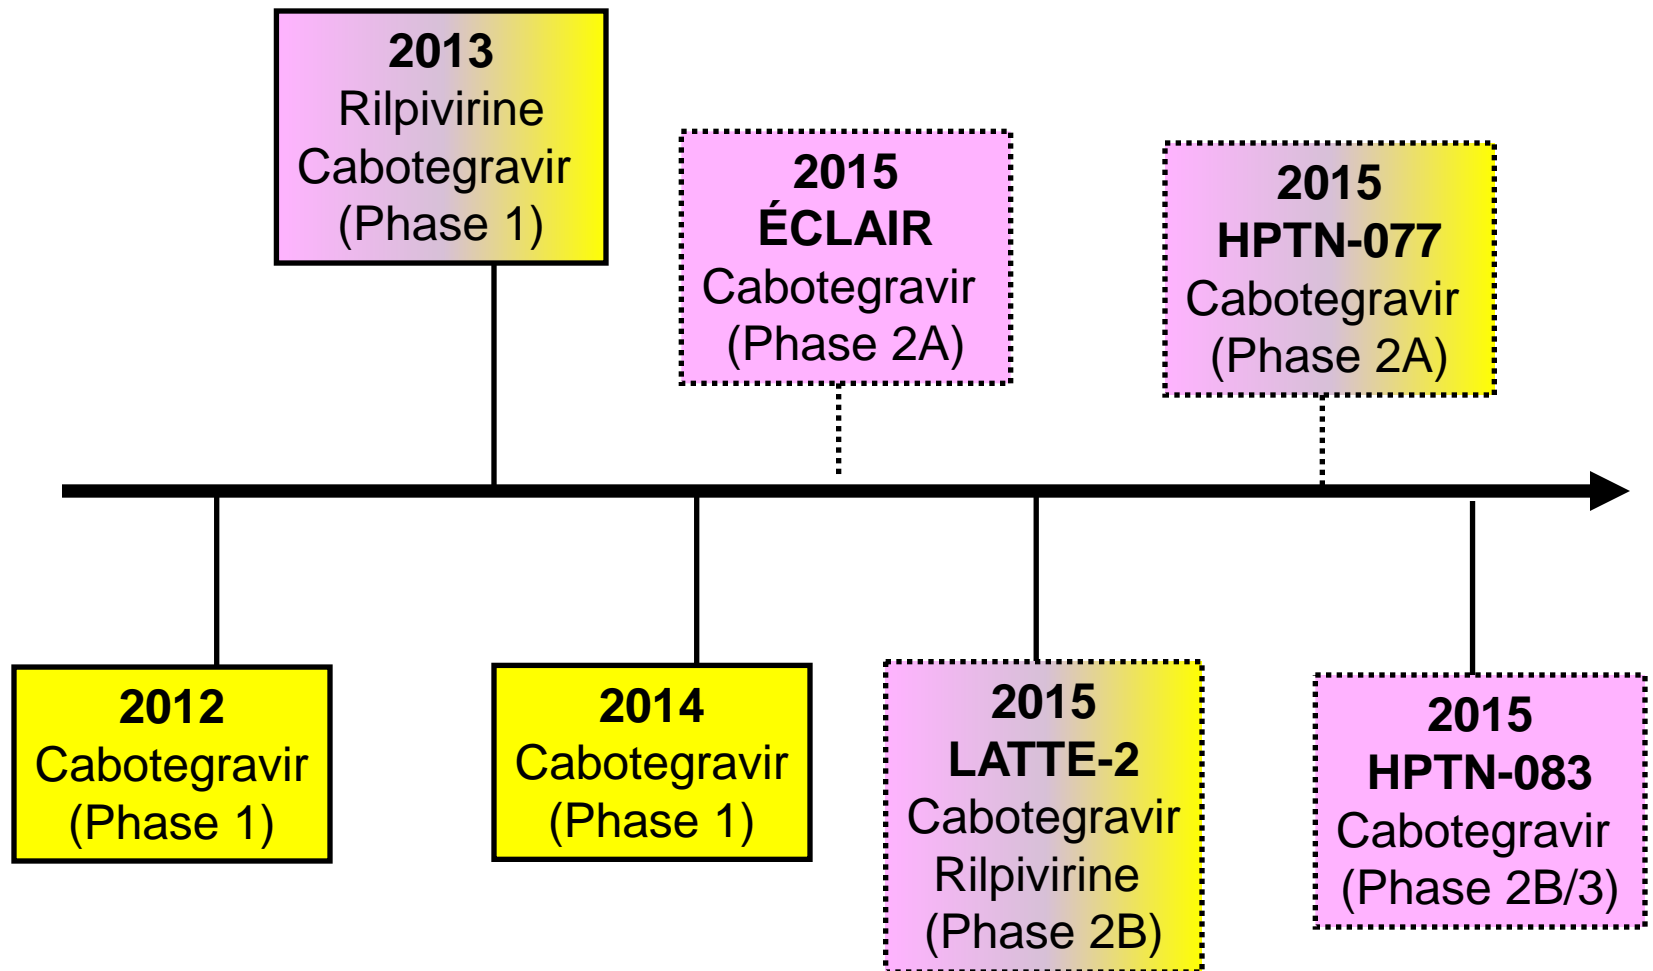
2013
Rilpivirine
Cabotegravir
(Phase 1)

2015
ÉCLAIR
Cabotegravir
(Phase 2A)

2015
HPTN-077
Cabotegravir
(Phase 2A)

2012
Cabotegravir
(Phase 1)

2014
Cabotegravir
(Phase 1)

2015
LATTE-2
Cabotegravir
Rilpivirine
(Phase 2B)

2015
HPTN-083
Cabotegravir
(Phase 2B/3)